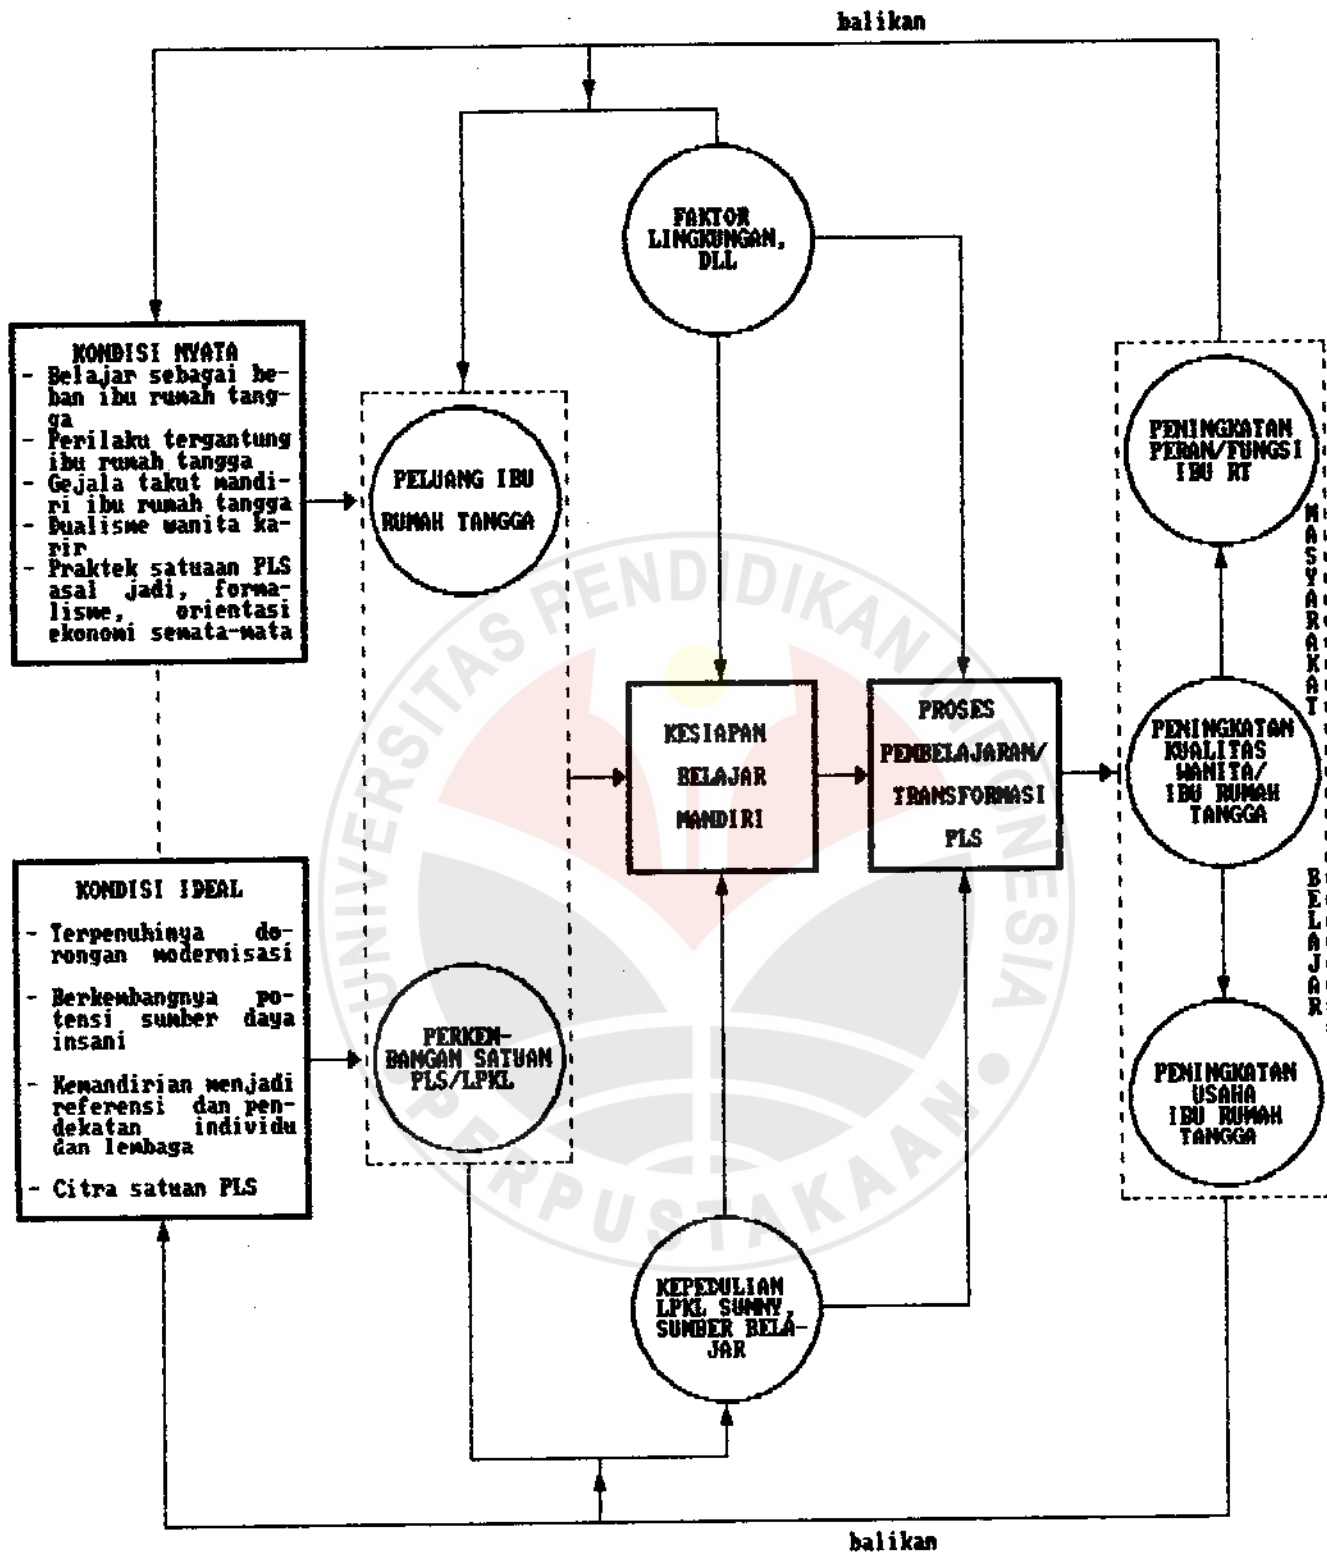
balikan

KONDISI NYATA
- Belajar sebagai beban ibu rumah tangga
- Perilaku tergantung ibu rumah tangga
- Gejala takut mandiri ibu rumah tangga
- Dualisme wanita karir
- Praktek satuan PLS asal jadi, formalisme, orientasi ekonomi semata-mata

FAKTOR LINGKUNGAN, DLL

PELUANG IBU RUMAH TANGGA

KESIAPAN BELAJAR MANDIRI

PROSES PEMBELAJARAN/ TRANSFORMASI PLS

PENINGKATAN PERAN/FUNGSI IBU RT

PENINGKATAN KUALITAS WANITA/ IBU RUMAH TANGGA

PENINGKATAN USAHA IBU RUMAH TANGGA

MASYARAKAT

BELAJAR

KONDISI IDEAL
- Terpenuhinya dorongan modernisasi
- Berkembangnya potensi sumber daya insani
- Kemandirian menjadi referensi dan pendekatan individu dan lembaga
- Citra satuan PLS

PERKEMBANGAN SATUAN PLS/LPKL

KEPEDULIAN LPKL SUNNY, SUMBER BELAJAR

UNIVERSITAS PENDIDIKAN INDONESIA
PERPUSTAKAAN

balikan